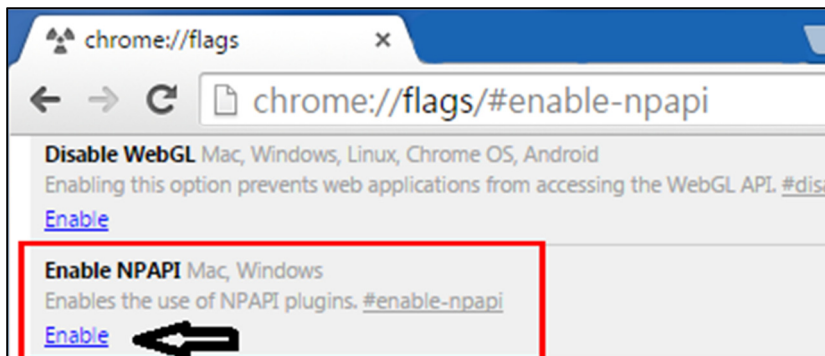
chrome://flags ×

chrome://flags/#enable-npapi

Disable WebGL Mac, Windows, Linux, Chrome OS, Android
Enabling this option prevents web applications from accessing the WebGL API. #dis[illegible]
Enable

Enable NPAPI Mac, Windows
Enables the use of NPAPI plugins. #enable-npapi
Enable